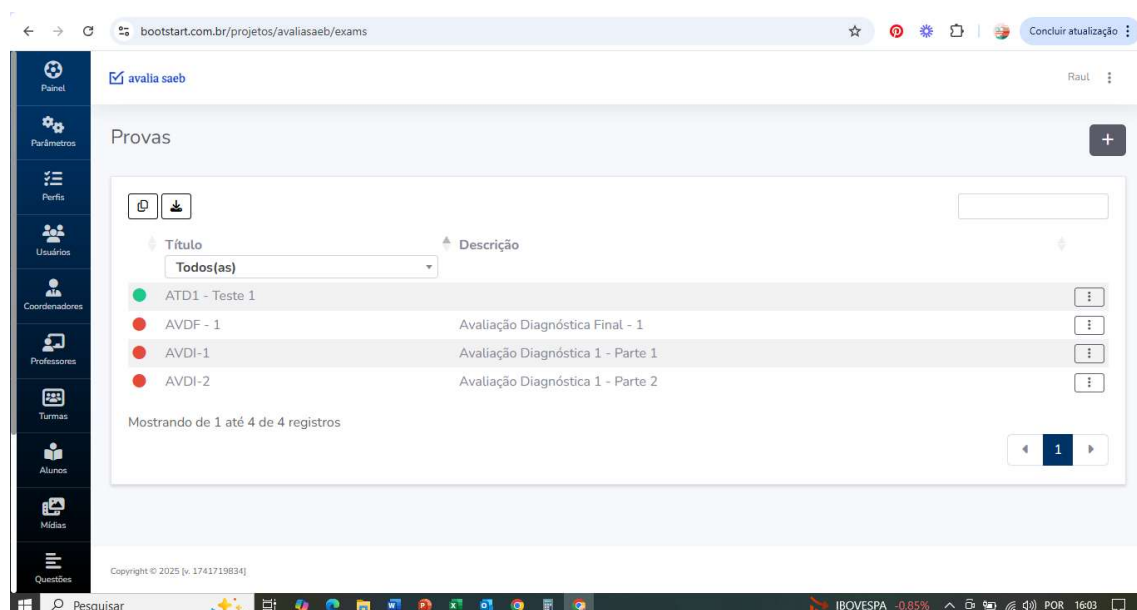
bootstart.com.br/projetos/avaliasaeb/exams

Concluir atualização

Painel

Parâmetros

Perfis

Usuários

Coordenadores

Professores

Turmas

Alunos

Mídias

Questões

avalia saeb

Raul

Provas

+

| Título | Descrição |
|---|---|
| Todos(as) | |
| ATD1 - Teste 1 | |
| AVDF - 1 | Avaliação Diagnóstica Final - 1 |
| AVDI-1 | Avaliação Diagnóstica 1 - Parte 1 |
| AVDI-2 | Avaliação Diagnóstica 1 - Parte 2 |

Mostrando de 1 até 4 de 4 registros

1

Copyright © 2025 [v. 1741719834]

Pesquisar

IBOVESPA -0,85%

POR 16:03